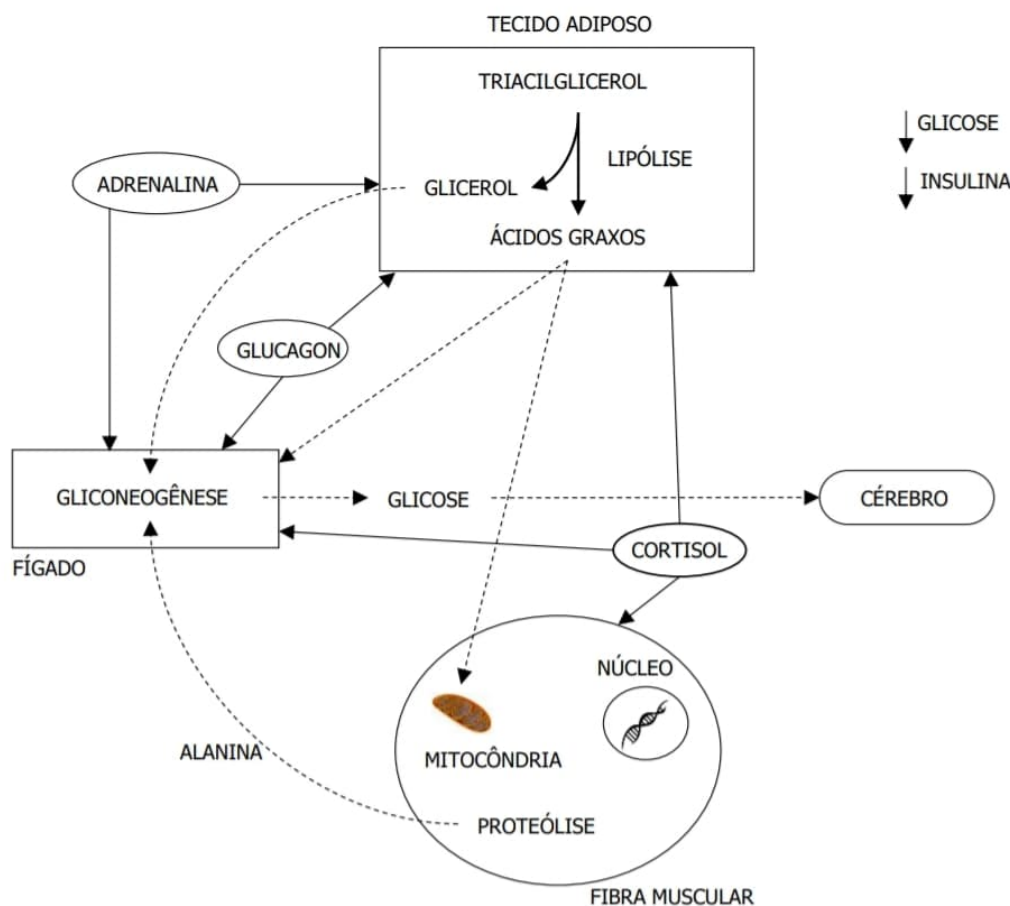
TECIDO ADIPOSO

TRIACILGLICEROL

LIPÓLISE

GLICEROL

ÁCIDOS GRAXOS

↓ GLICOSE

↓ INSULINA

ADRENALINA

GLUCAGON

GLICONEOGÊNESE

FÍGADO

GLICOSE

CÉREBRO

CORTISOL

NÚCLEO

MITOCÔNDRIA

ALANINA

PROTEÓLISE

FIBRA MUSCULAR